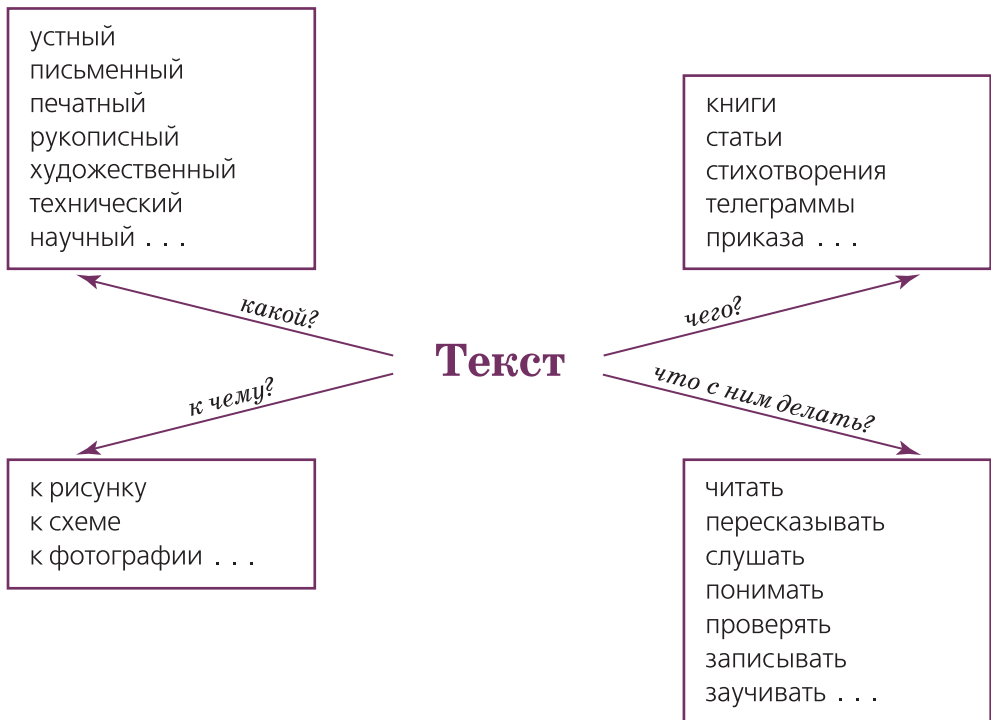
устный
письменный
печатный
рукописный
художественный
технический
научный . . .

книги
статьи
стихотворения
телеграммы
приказа . . .

какой?

чего?

Текст

к чему?

что с ним делать?

к рисунку
к схеме
к фотографии . . .

читать
пересказывать
слушать
понимать
проверять
записывать
заучивать . . .